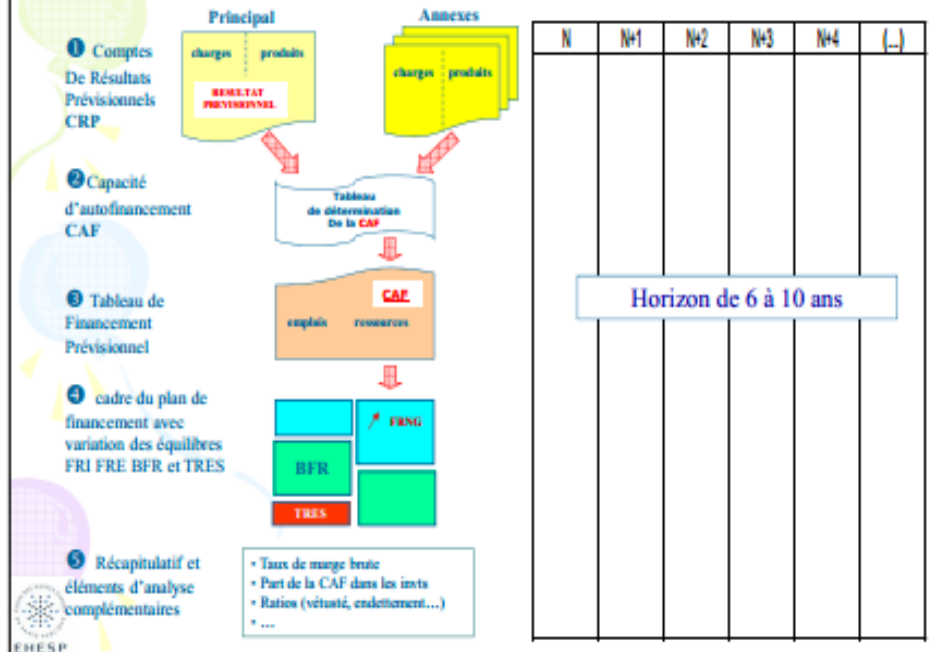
❶ Comptes De Résultats Prévisionnels CRP

Principal

charges | produits

RESULTAT PREVISIONNEL

Annexes

charges | produits

❷ Capacité d'autofinancement CAF

Tableau de détermination De la CAF

❸ Tableau de Financement Prévisionnel

CAF

emplois ressources

❹ cadre du plan de financement avec variation des équilibres FRI FRE BFR et TRES

↗ FRNG

BFR

TRES

❺ Récapitulatif et éléments d'analyse complémentaires

• Taux de marge brute
• Part de la CAF dans les invts
• Ratios (vétusté, endettement…)
• …

EHESP

| N | N+1 | N+2 | N+3 | N+4 | (...) |
|---|---|---|---|---|---|

Horizon de 6 à 10 ans